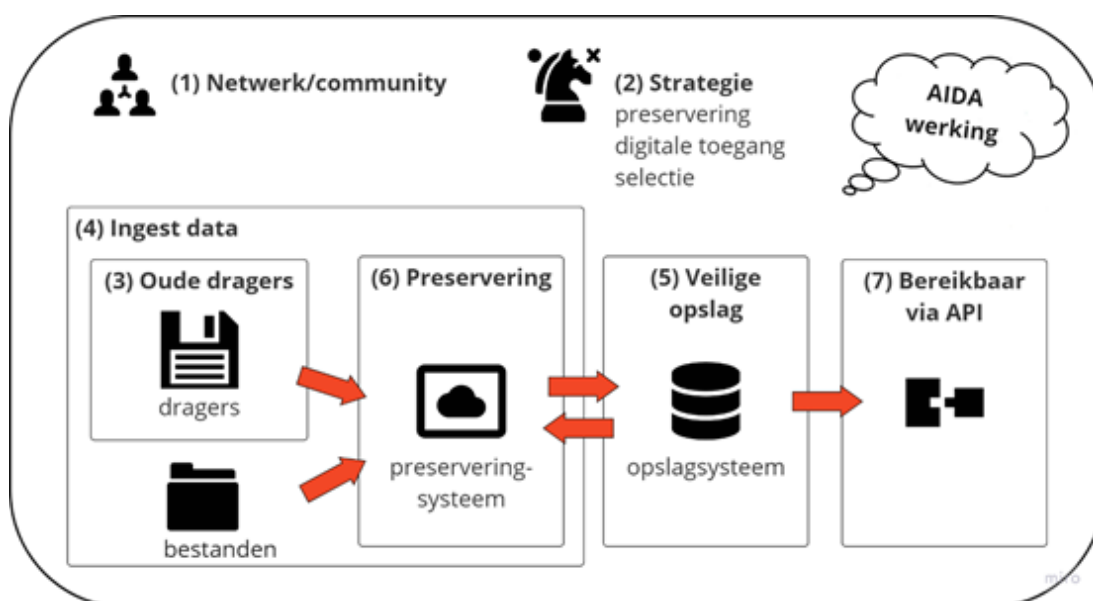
(1) Netwerk/community

(2) Strategie
preservering
digitale toegang
selectie

AIDA werking

(4) Ingest data

(3) Oude dragers

dragers

bestanden

(6) Preservering

preserveringsysteem

(5) Veilige opslag

opslagsysteem

(7) Bereikbaar via API

miro